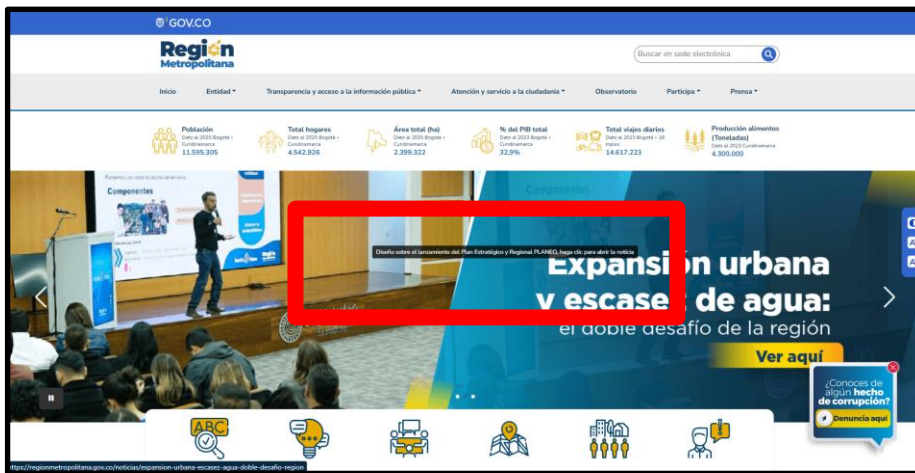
GOV.CO

Región Metropolitana

Buscar en sede electrónica

Inicio | Entidad | Transparencia y acceso a la información pública | Atención y servicio a la ciudadanía | Observatorio | Participa | Prensa

Población
Dato al 2025 Bogotá - Cundinamarca
11.595.305

Total hogares
Dato al 2025 Bogotá - Cundinamarca
4.542.926

Área total (ha)
Dato al 2025 Bogotá - Cundinamarca
2.399.322

% del PIB total
Dato al 2023 Bogotá - Cundinamarca
32,9%

Total viajes diarios
Dato al 2023 Bogotá + 18 munic.
14.617.223

Producción alimentos (Toneladas)
Dato al 2023 Cundinamarca
4.300.000

Componentes

Diseño sobre el lanzamiento del Plan Estratégico y Regional PLANEO, haga clic para abrir la noticia

Expansión urbana y escasez de agua: el doble desafío de la región

Ver aquí

¿Conoces de algún hecho de corrupción?
Denuncia aquí

https://regionmetropolitana.gov.co/noticias/expansion-urbana-escasez-agua-doble-desafio-region